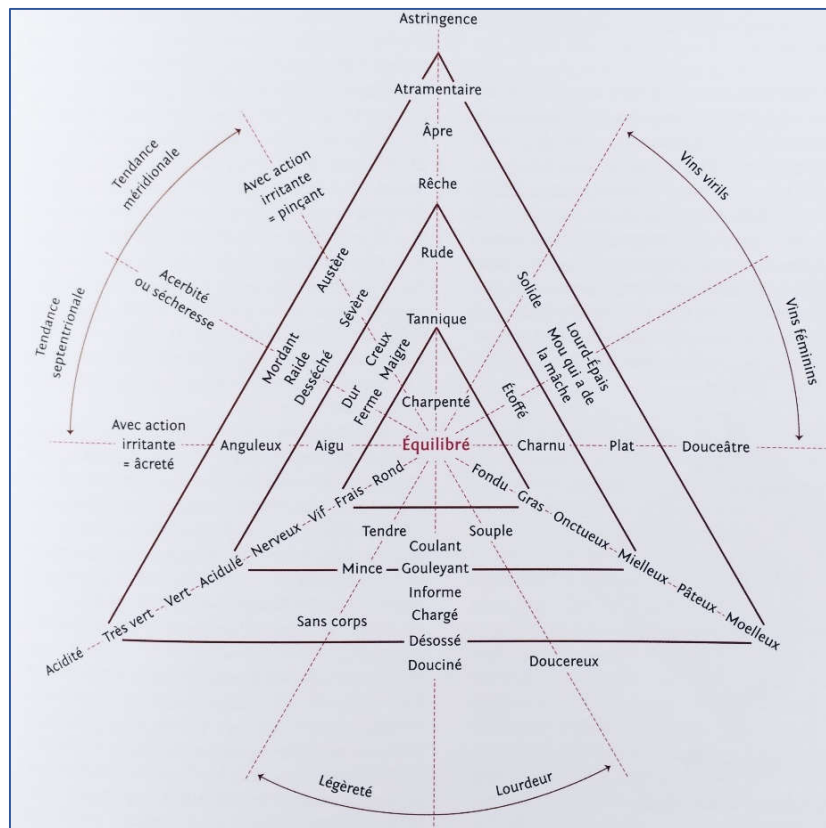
Astringence

Atramentaire

Âpre

Rêche

Rude

Tannique

Charpenté

Tendance méridionale

Tendance septentrionale

Avec action irritante = pinçant

Acerbité ou sécheresse

Avec action irritante = âcreté

Vins virils

Vins féminins

Austère

Sévère

Mordant

Raide

Desséché

Creux

Maigre

Dur

Ferme

Solide

Lourd-Épais

Mou qui a de la mâche

Étoffé

Anguleux

Aigu

Équilibré

Charnu

Plat

Douceâtre

Frais

Rond

Fondu

Gras

Onctueux

Mielleux

Pâteux

Moelleux

Vif

Nerveux

Acidulé

Vert

Très vert

Acidité

Tendre

Souple

Coulant

Mince

Gouleyant

Informe

Chargé

Sans corps

Désossé

Douciné

Doucereux

Légèreté

Lourdeur